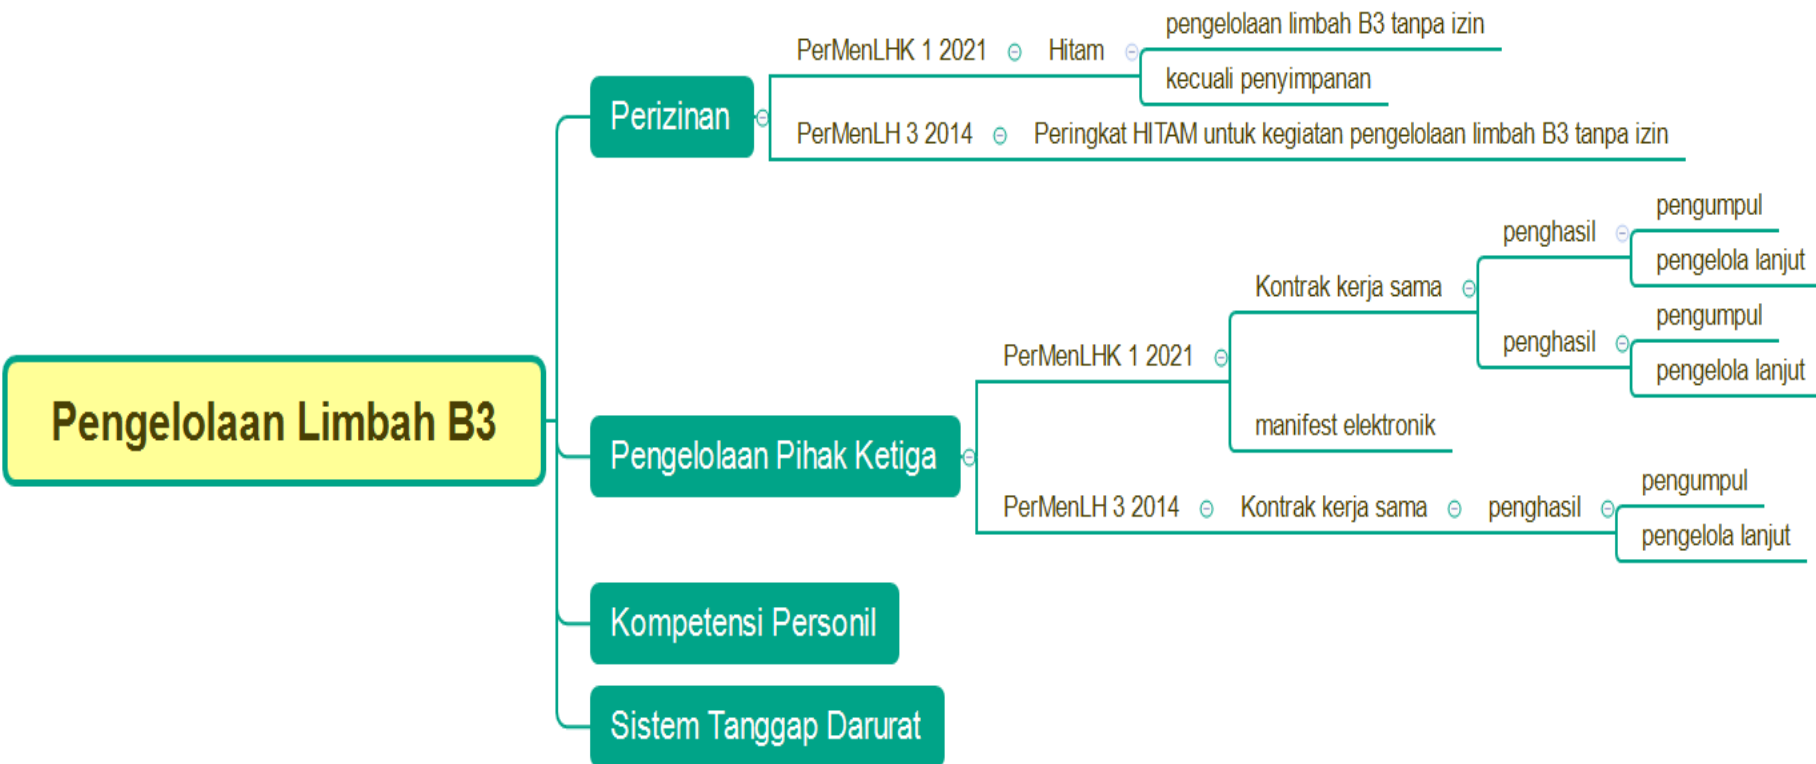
Pengelolaan Limbah B3

Perizinan

PerMenLHK 1 2021

Hitam

pengelolaan limbah B3 tanpa izin

kecuali penyimpanan

PerMenLH 3 2014

Peringkat HITAM untuk kegiatan pengelolaan limbah B3 tanpa izin

Pengelolaan Pihak Ketiga

PerMenLHK 1 2021

Kontrak kerja sama

penghasil

pengumpul

pengelola lanjut

penghasil

pengumpul

pengelola lanjut

manifest elektronik

PerMenLH 3 2014

Kontrak kerja sama

penghasil

pengumpul

pengelola lanjut

Kompetensi Personil

Sistem Tanggap Darurat